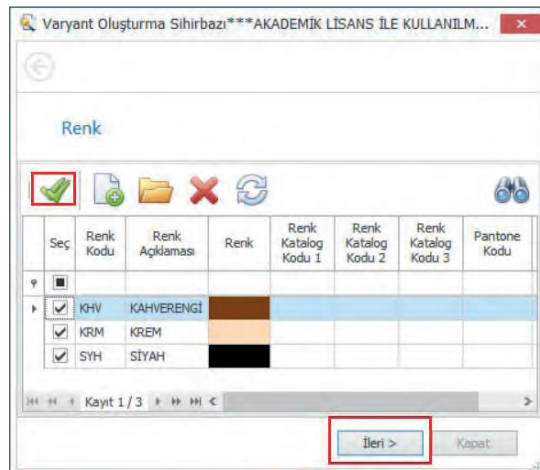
Varyant Oluşturma Sihirbazı***AKADEMİK LİSANS İLE KULLANILM...

Renk

| Seç | Renk Kodu | Renk Açıklaması | Renk | Renk Katalog Kodu 1 | Renk Katalog Kodu 2 | Renk Katalog Kodu 3 | Pantone Kodu |
|---|---|---|---|---|---|---|---|
| | | | | | | | |
| ☑ | KHV | KAHVERENGİ | | | | | |
| ☑ | KRM | KREM | | | | | |
| ☑ | SYH | SİYAH | | | | | |

Kayıt 1 / 3

İleri >
Kapat